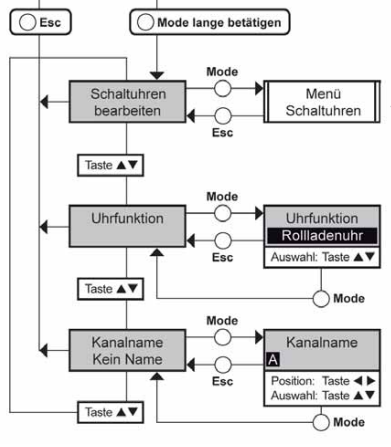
Esc

Mode lange betätigen

Schaltuhren bearbeiten

Mode

Esc

Menü Schaltuhren

Taste ▲▼

Uhrfunktion

Mode

Esc

Uhrfunktion
Rollladenuhr
Auswahl: Taste ▲▼

Mode

Taste ▲▼

Kanalname Kein Name

Mode

Esc

Kanalname
A
Position: Taste ◀▶
Auswahl: Taste ▲▼

Taste ▲▼

Mode